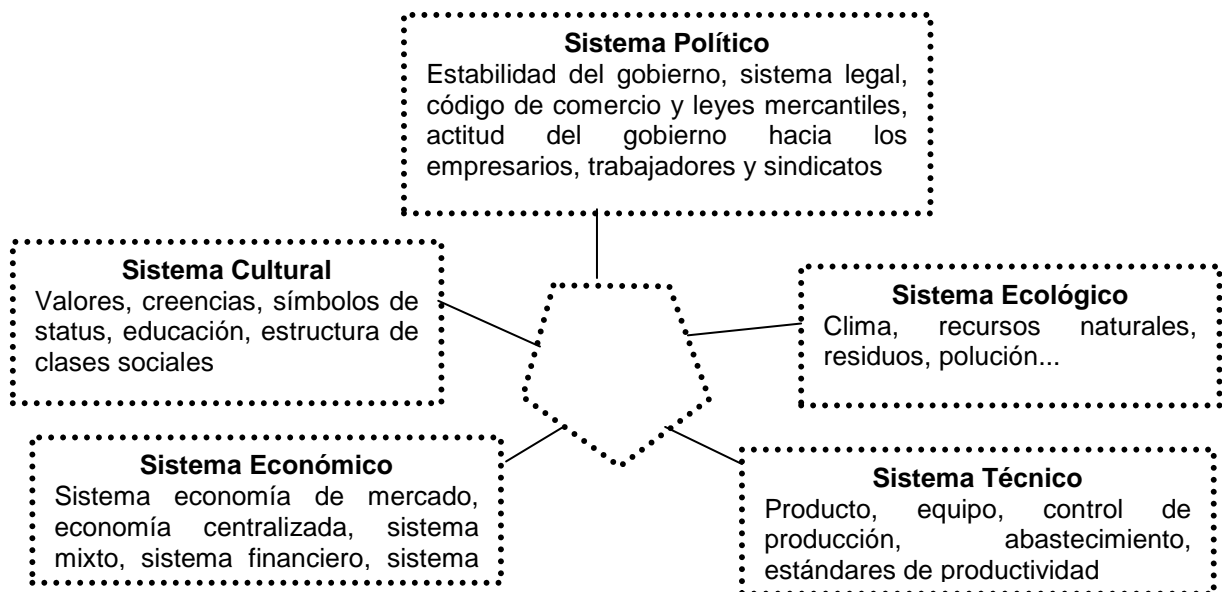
**Sistema Político**
Estabilidad del gobierno, sistema legal, código de comercio y leyes mercantiles, actitud del gobierno hacia los empresarios, trabajadores y sindicatos

**Sistema Cultural**
Valores, creencias, símbolos de status, educación, estructura de clases sociales

**Sistema Ecológico**
Clima, recursos naturales, residuos, polución...

**Sistema Económico**
Sistema economía de mercado, economía centralizada, sistema mixto, sistema financiero, sistema

**Sistema Técnico**
Producto, equipo, control de producción, abastecimiento, estándares de productividad